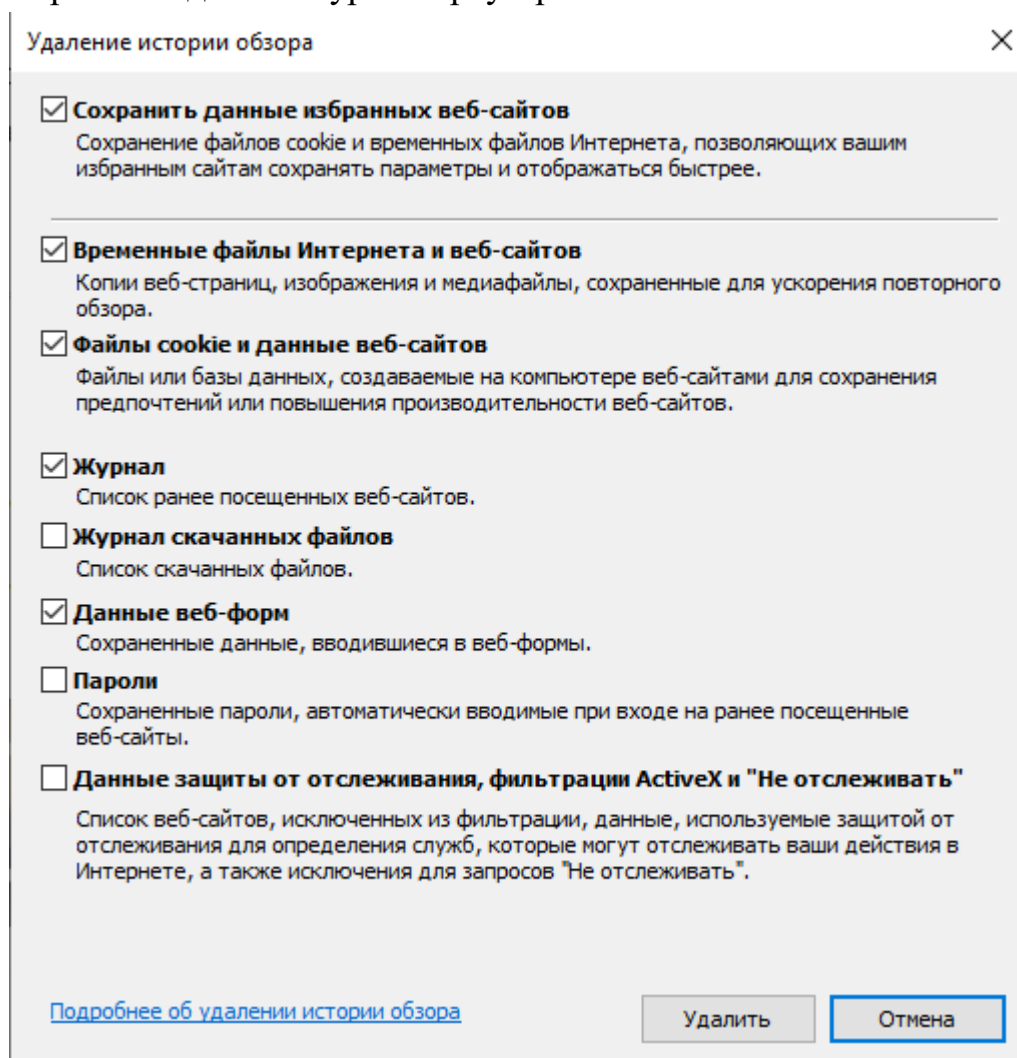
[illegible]

Удаление истории обзора ×

Сохранить данные избранных веб-сайтов
Сохранение файлов cookie и временных файлов Интернета, позволяющих вашим избранным сайтам сохранять параметры и отображаться быстрее.

Временные файлы Интернета и веб-сайтов
Копии веб-страниц, изображения и медиафайлы, сохраненные для ускорения повторного обзора.

Файлы cookie и данные веб-сайтов
Файлы или базы данных, создаваемые на компьютере веб-сайтами для сохранения предпочтений или повышения производительности веб-сайтов.

Журнал
Список ранее посещенных веб-сайтов.

Журнал скачанных файлов
Список скачанных файлов.

Данные веб-форм
Сохраненные данные, вводившиеся в веб-формы.

Пароли
Сохраненные пароли, автоматически вводимые при входе на ранее посещенные веб-сайты.

Данные защиты от отслеживания, фильтрации ActiveX и "Не отслеживать"
Список веб-сайтов, исключенных из фильтрации, данные, используемые защитой от отслеживания для определения служб, которые могут отслеживать ваши действия в Интернете, а также исключения для запросов "Не отслеживать".

Подробнее об удалении истории обзора

Удалить

Отмена